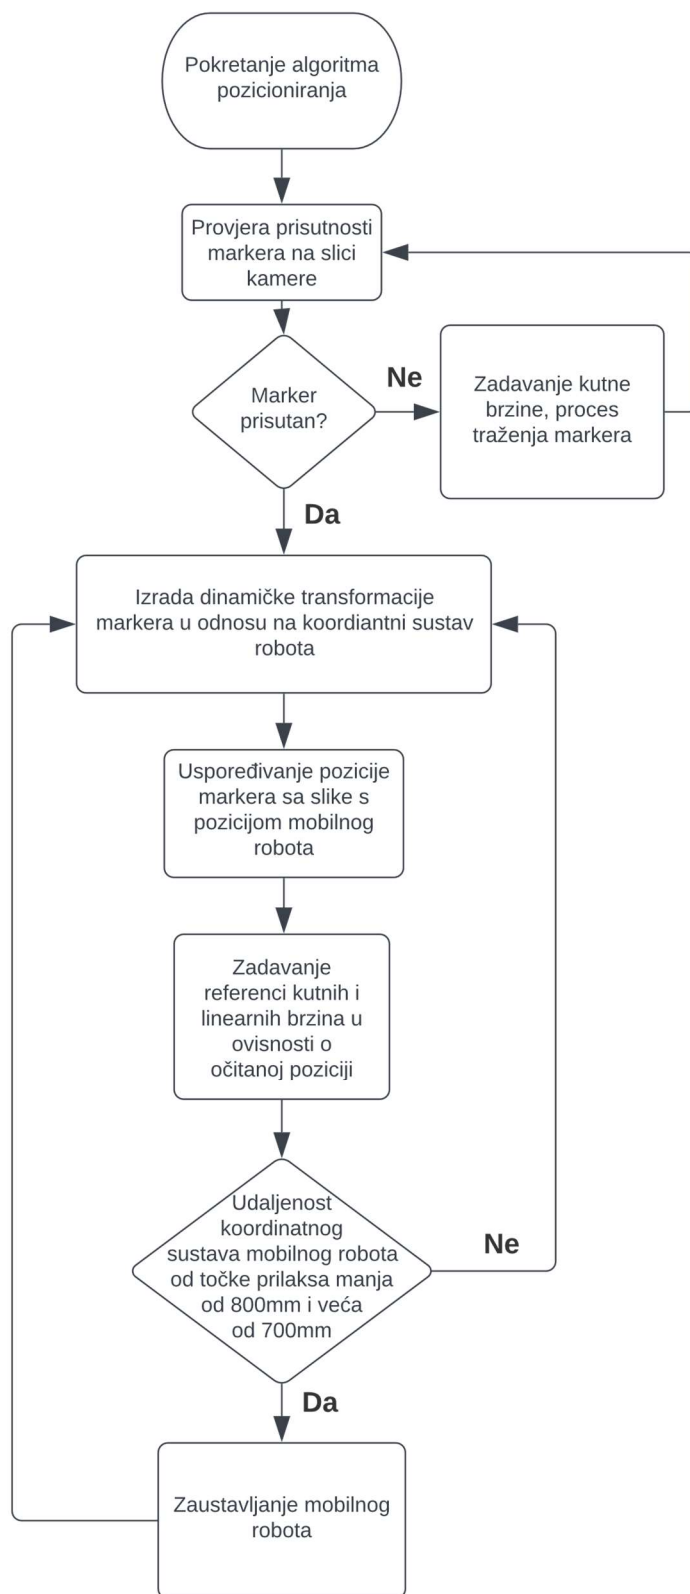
Pokretanje algoritma pozicioniranja

Provjera prisutnosti markera na slici kamere

Marker prisutan?

Ne

Zadavanje kutne brzine, proces traženja markera

Da

Izrada dinamičke transformacije markera u odnosu na koordiantni sustav robota

Uspoređivanje pozicije markera sa slike s pozicijom mobilnog robota

Zadavanje referenci kutnih i linearnih brzina u ovisnosti o očitanoj poziciji

Udaljenost koordinatnog sustava mobilnog robota od točke prilaksa manja od 800mm i veća od 700mm

Ne

Da

Zaustavljanje mobilnog robota